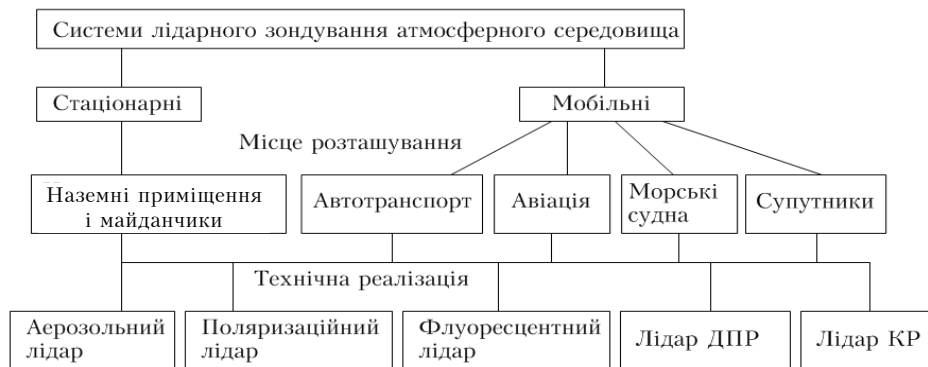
Системи лідарного зондування атмосферного середовища

Стаціонарні

Мобільні

Місце розташування

Наземні приміщення і майданчики

Автотранспорт

Авіація

Морські судна

Супутники

Технічна реалізація

Аерозольний лідар

Поляризаційний лідар

Флуоресцентний лідар

Лідар ДПР

Лідар КР